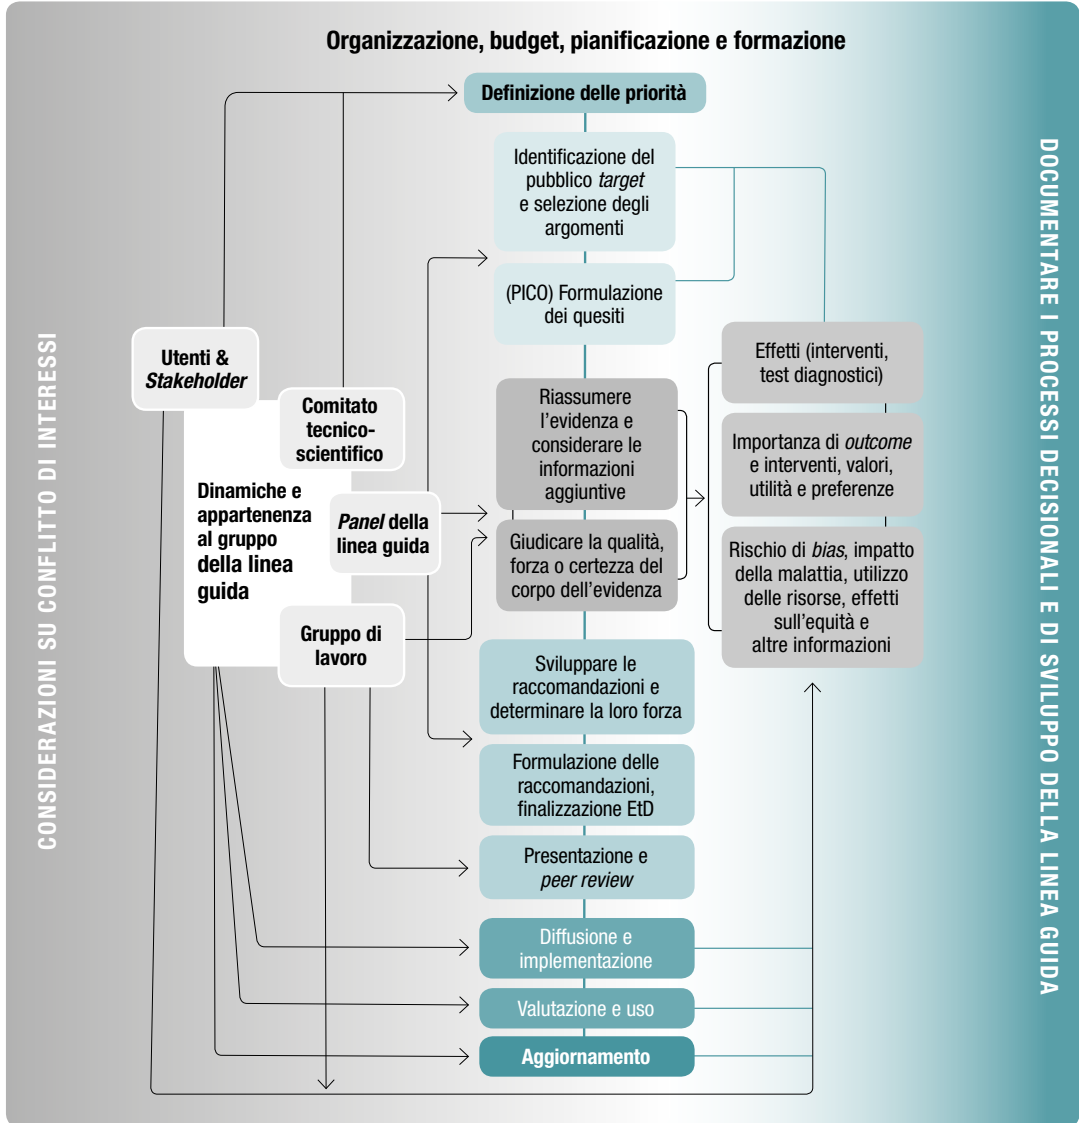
Organizzazione, budget, pianificazione e formazione

CONSIDERAZIONI SU CONFLITTO DI INTERESSI

Definizione delle priorità

Identificazione del pubblico *target* e selezione degli argomenti

(PICO) Formulazione dei quesiti

Utenti & *Stakeholder*

Comitato tecnico-scientifico

Dinamiche e appartenenza al gruppo della linea guida

*Panel* della linea guida

Gruppo di lavoro

Riassumere l'evidenza e considerare le informazioni aggiuntive

Giudicare la qualità, forza o certezza del corpo dell'evidenza

Effetti (interventi, test diagnostici)

Importanza di *outcome* e interventi, valori, utilità e preferenze

Rischio di *bias*, impatto della malattia, utilizzo delle risorse, effetti sull'equità e altre informazioni

Sviluppare le raccomandazioni e determinare la loro forza

Formulazione delle raccomandazioni, finalizzazione EtD

Presentazione e *peer review*

Diffusione e implementazione

Valutazione e uso

Aggiornamento

DOCUMENTARE I PROCESSI DECISIONALI E DI SVILUPPO DELLA LINEA GUIDA